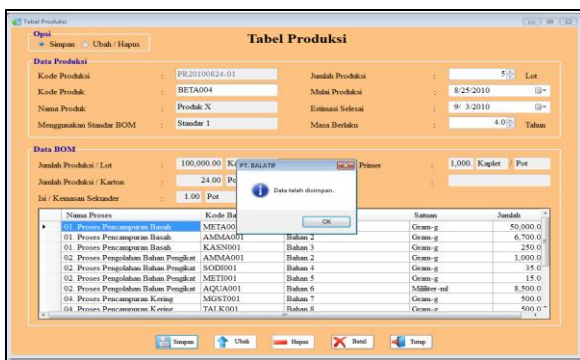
Tabel Produksi

Opsi
Simpan Ubah / Hapus

Tabel Produksi

Data Produksi
Kode Produksi : PR20100824-01
Kode Produk : BETA004
Nama Produk : Produk X
Menggunakan Standar BOM : Standar 1
Jumlah Produksi : 5 Lot
Mulai Produksi : 8/25/2010
Estimasi Selesai : 9/ 3/2010
Masa Berlaku : 4.0 Tahun

Data BOM
Jumlah Produksi / Lot : 100,000.00 K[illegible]
Jumlah Produksi / Karton : 24.00 Po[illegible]
Isi / Kemasan Sekunder : 1.00 Pot
Primer : 1,000 Kaplet / Pot

PT. BALATIF
Data telah disimpan.
OK

| Nama Proses | Kode Ba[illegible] | | Satuan | Jumlah |
|---|---|---|---|---|
| 01. Proses Pencampuran Basah | META00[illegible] | | Gram-g | 50,000.0 |
| 01. Proses Pencampuran Basah | AMMA001 | Bahan 2 | Gram-g | 6,700.0 |
| 01. Proses Pencampuran Basah | KASN001 | Bahan 3 | Gram-g | 250.0 |
| 02. Proses Pengolahan Bahan Pengikat | AMMA001 | Bahan 2 | Gram-g | 1,000.0 |
| 02. Proses Pengolahan Bahan Pengikat | SODI001 | Bahan 4 | Gram-g | 35.0 |
| 02. Proses Pengolahan Bahan Pengikat | METI001 | Bahan 5 | Gram-g | 15.0 |
| 02. Proses Pengolahan Bahan Pengikat | AQUA001 | Bahan 6 | Mililiter-ml | 8,500.0 |
| 04. Proses Pencampuran Kering | MGST001 | Bahan 7 | Gram-g | 500.0 |
| 04. Proses Pencampuran Kering | TALK001 | Bahan 8 | Gram-g | 500.0 |

Simpan Ubah Hapus Batal Tutup